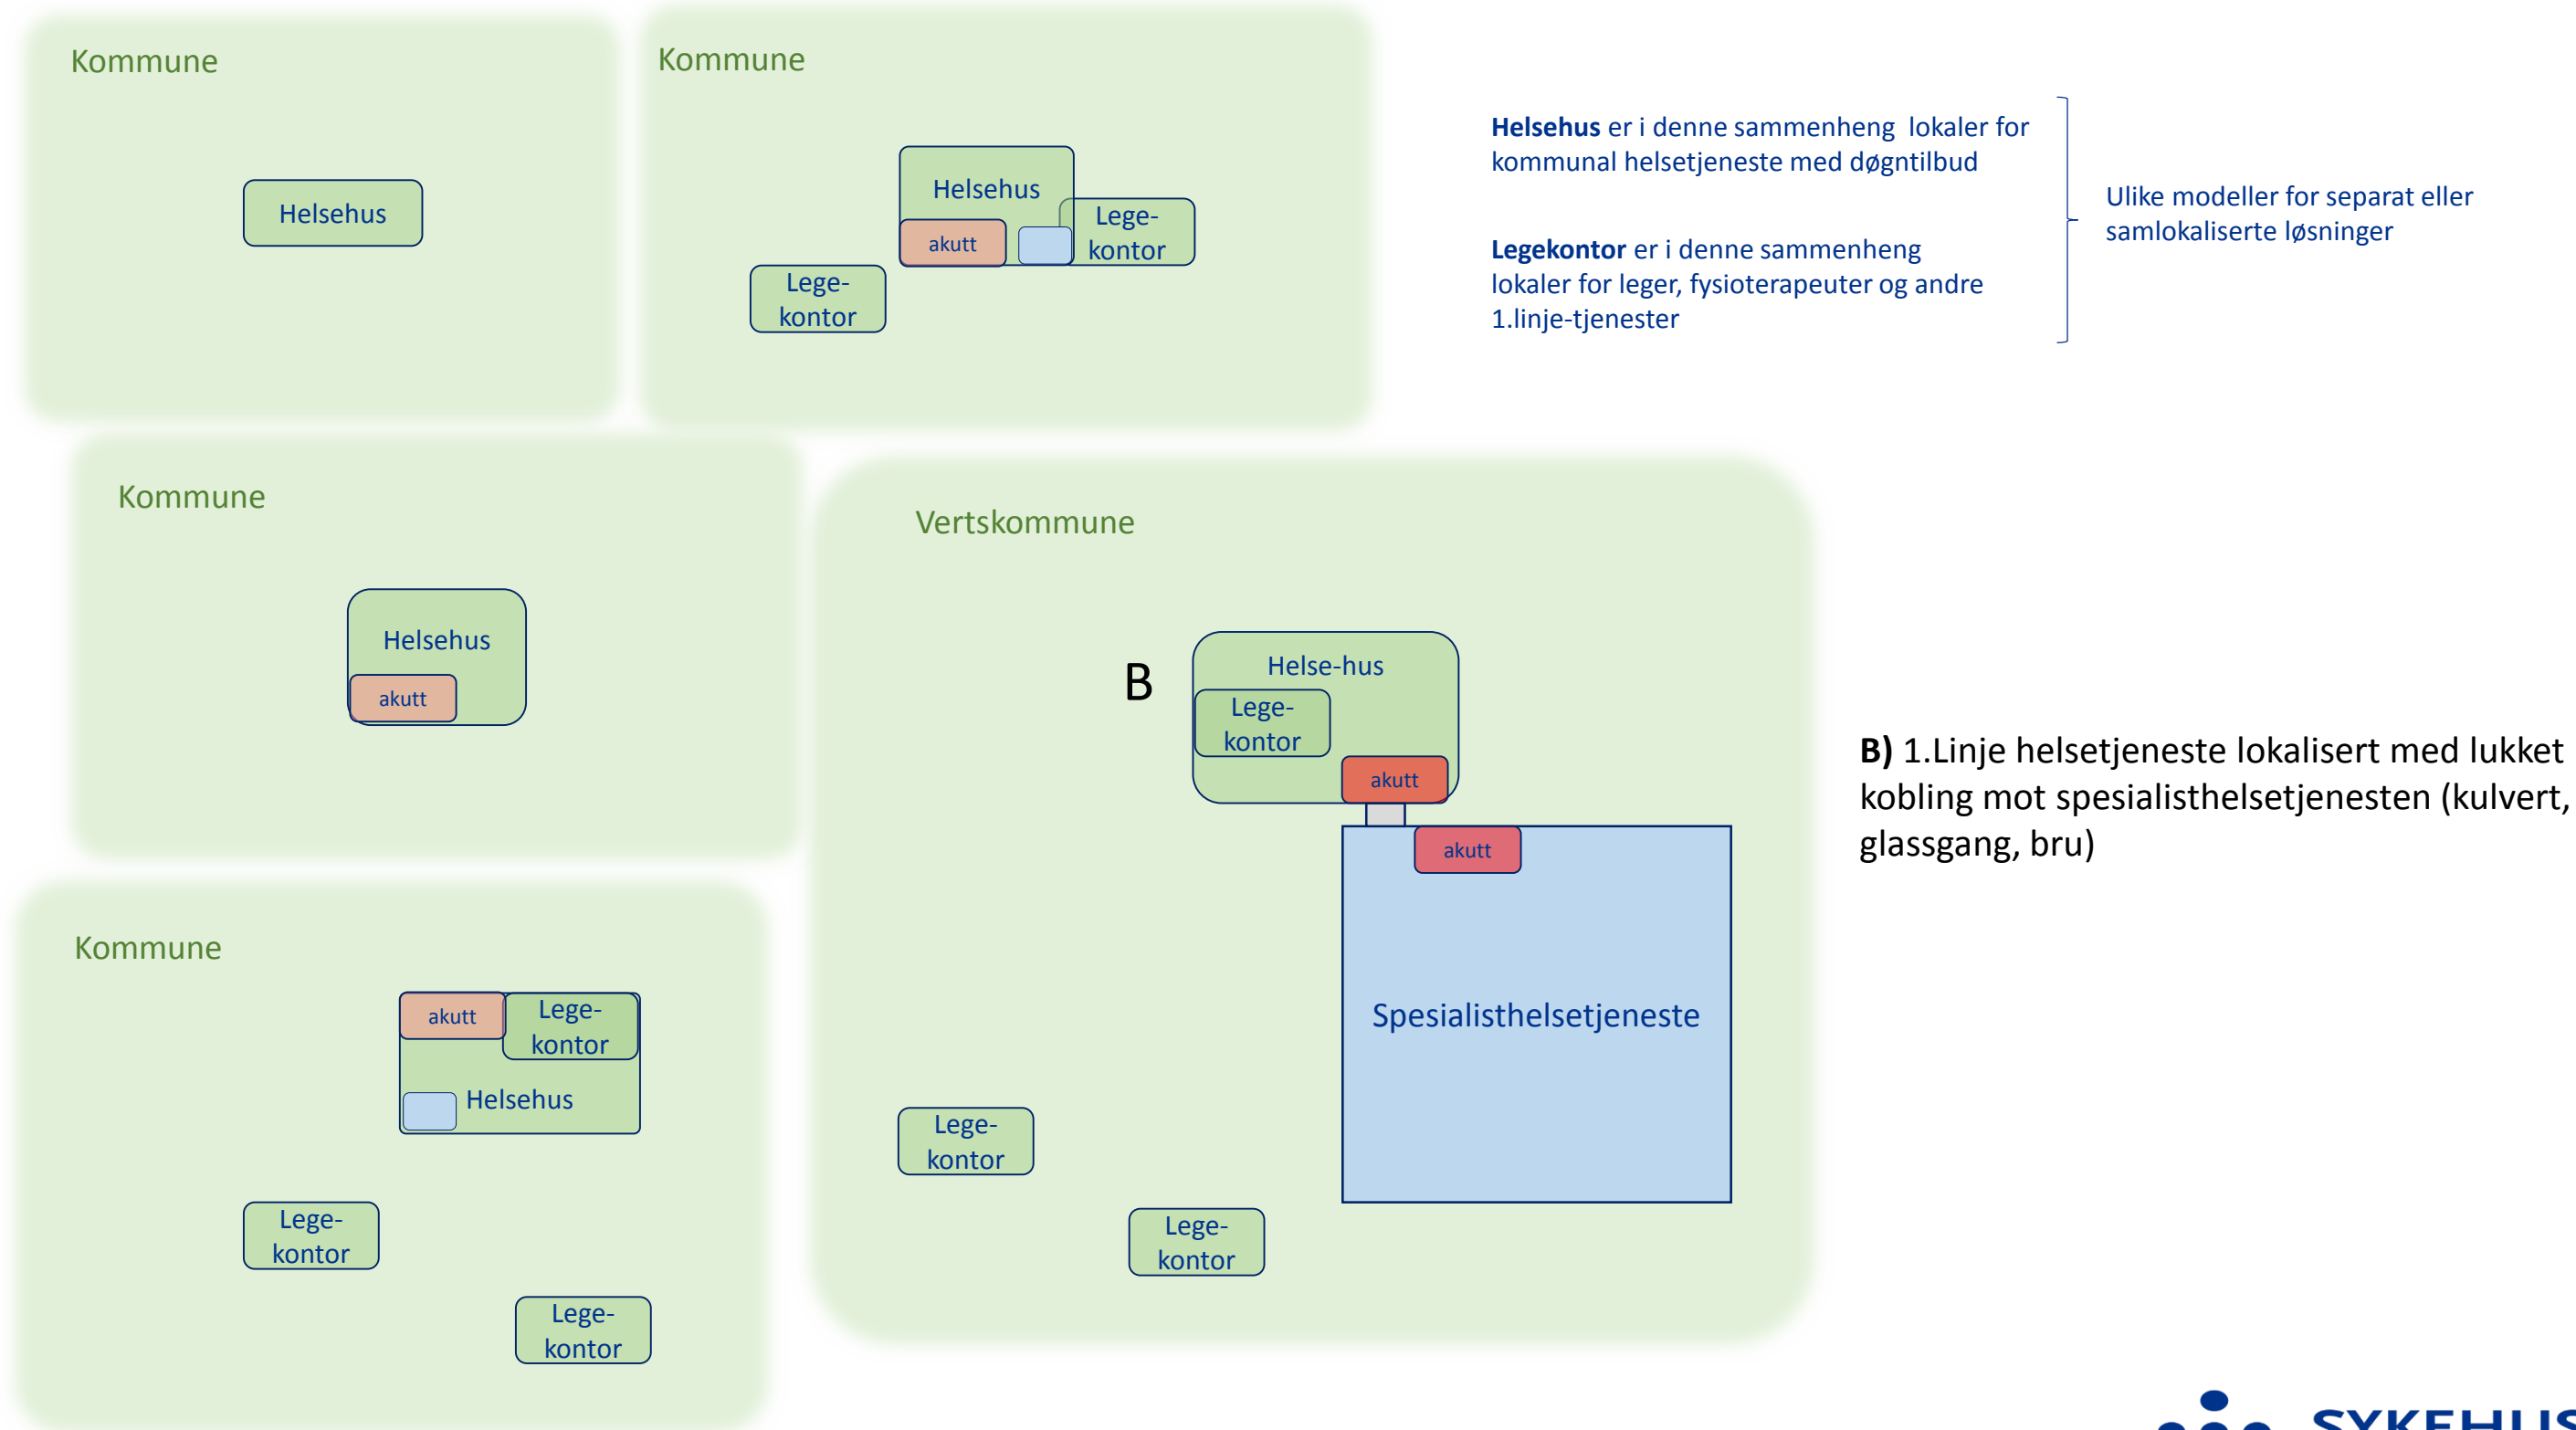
Kommune

Helsehus

Kommune

Helsehus

akutt

Lege-kontor

Lege-kontor

**Helsehus** er i denne sammenheng lokaler for kommunal helsetjeneste med døgntilbud

**Legekontor** er i denne sammenheng lokaler for leger, fysioterapeuter og andre 1.linje-tjenester

Ulike modeller for separat eller samlokaliserte løsninger

Kommune

Helsehus

akutt

Vertskommune

B

Helse-hus

Lege-kontor

akutt

akutt

Spesialisthelsetjeneste

Lege-kontor

Lege-kontor

**B)** 1.Linje helsetjeneste lokalisert med lukket kobling mot spesialisthelsetjenesten (kulvert, glassgang, bru)

Kommune

akutt

Lege-kontor

Helsehus

Lege-kontor

Lege-kontor

SYKEHUS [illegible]